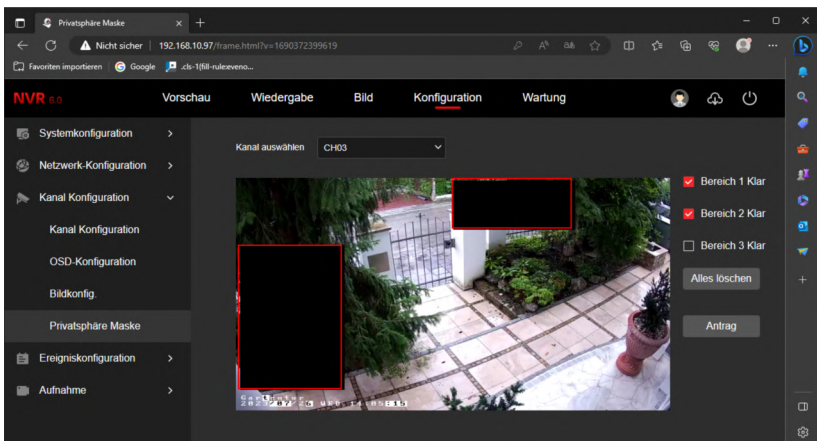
Privatsphäre Maske

Nicht sicher | 192.168.10.97/frame.html?v=1690372399619

Favoriten importieren | Google | .cls-1{fill-rule:eveno...

NVR 6.0

Vorschau Wiedergabe Bild Konfiguration Wartung

Systemkonfiguration

Netzwerk-Konfiguration

Kanal Konfiguration

Kanal Konfiguration

OSD-Konfiguration

Bildkonfig.

Privatsphäre Maske

Ereigniskonfiguration

Aufnahme

Kanal auswählen CH03

Bereich 1 Klar

Bereich 2 Klar

Bereich 3 Klar

Alles löschen

Antrag

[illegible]